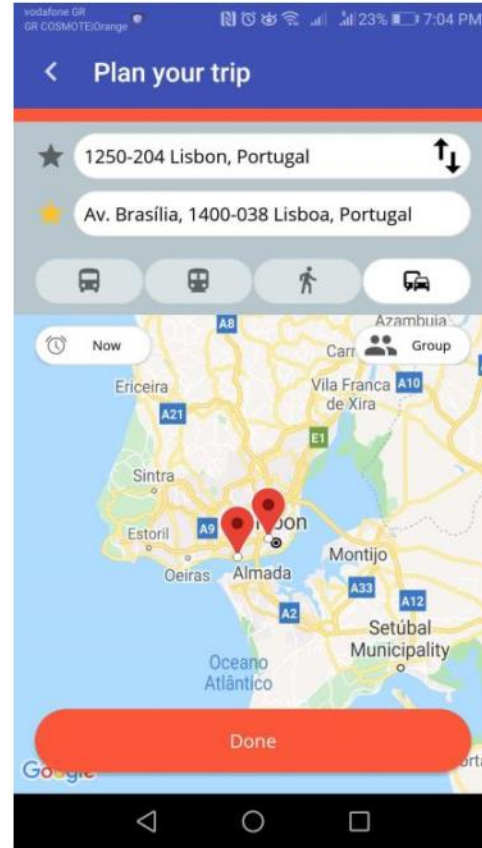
vodafone GR
GR COSMOTE|Orange
23% 7:04 PM

Plan your trip

1250-204 Lisbon, Portugal

Av. Brasília, 1400-038 Lisboa, Portugal

Now

Group

A8
Azambuja
Ericeira
A21
Vila Franca de Xira
A10
E1
Sintra
Estoril
A9
Lisbon
Oeiras
Almada
Montijo
A33
A2
A12
Setúbal Municipality
Oceano Atlântico

Done

Google